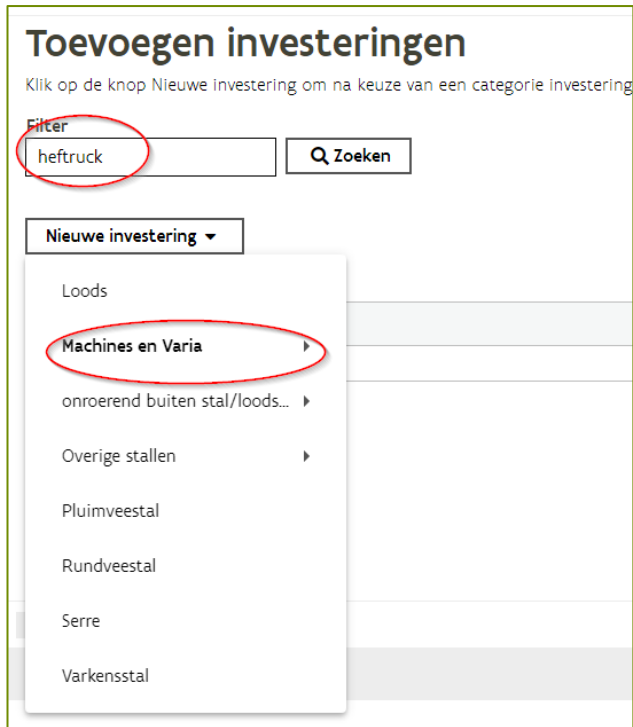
Toevoegen investeringen

Klik op de knop Nieuwe investering om na keuze van een categorie investering

Filter

heftruck

Zoeken

Nieuwe investering

Loods

Machines en Varia

onroerend buiten stal/loods...

Overige stallen

Pluimveestal

Rundveestal

Serre

Varkensstal